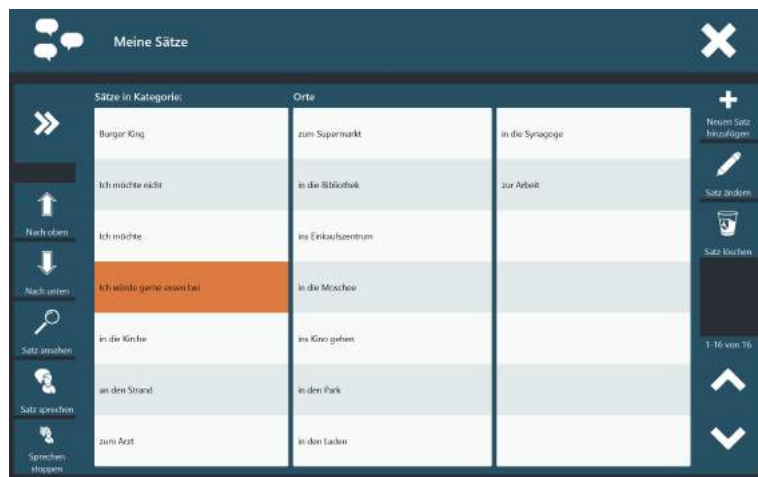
Meine Sätze

Sätze in Kategorie:

Orte

| | | |
|---|---|---|
| Burger King | zum Supermarkt | in die Synagoge |
| Ich möchte nicht | in die Bibliothek | zur Arbeit |
| Ich möchte | ins Einkaufszentrum | |
| Ich würde gerne essen bei | in die Moschee | |
| in die Kirche | ins Kino gehen | |
| an den Strand | in den Park | |
| zum Arzt | in den Laden | |

Nach oben

Nach unten

Satz ansehen

Satz sprechen

Sprechen stoppen

Neuen Satz hinzufügen

Satz ändern

Satz löschen

1-16 von 16